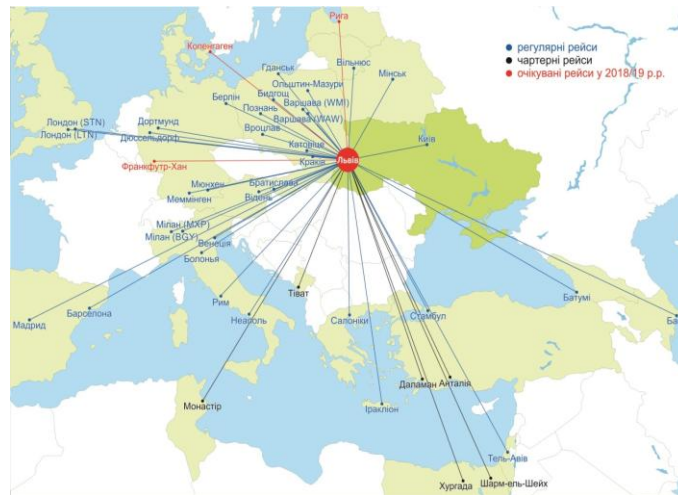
регулярні рейси
чартерні рейси
очікувані рейси у 2018/19 р.р.

Рига
Копенгаген
Гданськ
Вільнюс
Ольштин-Мазури
Мінськ
Бидгощ
Берлін
Варшава (WMI)
Познань
Лондон (STN)
Дортмунд
Варшава (WAW)
Лондон (LTN)
Дюссельдорф
Вроцлав
Катовіце
Київ
Краків
Львів
Франкфурт-Хан
Мюнхен
Братислава
Меммінген
Відень
Мілан (MXP)
Мілан (BGY)
Венеція
Болонья
Рим
Тіват
Батумі
Ба
Мадрид
Барселона
Неаполь
Салоніки
Стамбул
Даламан
Анталія
Монастір
Іракліон
Тель-Авів
Хургада
Шарм-ель-Шейх